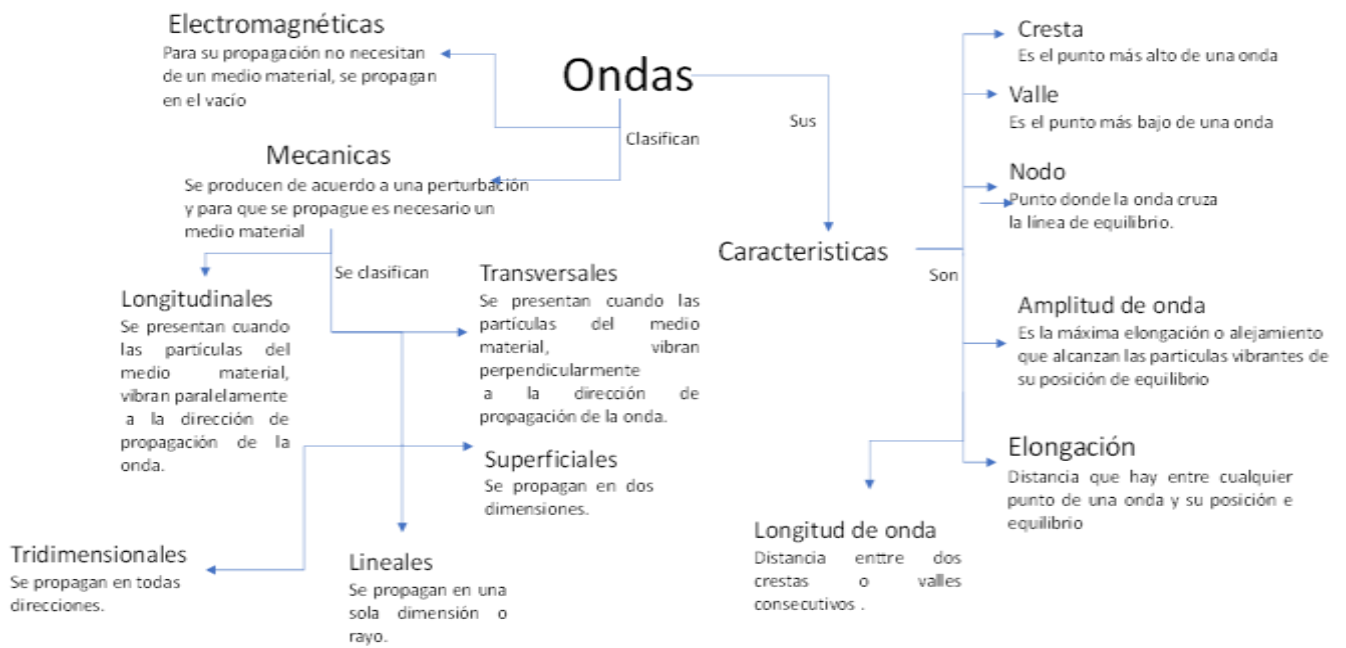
Ondas

Clasifican

Electromagnéticas
Para su propagación no necesitan de un medio material, se propagan en el vacío

Mecanicas
Se producen de acuerdo a una perturbación y para que se propague es necesario un medio material

Se clasifican

Longitudinales
Se presentan cuando las particulas del medio material, vibran paralelamente a la dirección de propagación de la onda.

Transversales
Se presentan cuando las partículas del medio material, vibran perpendicularmente a la dirección de propagación de la onda.

Superficiales
Se propagan en dos dimensiones.

Tridimensionales
Se propagan en todas direcciones.

Lineales
Se propagan en una sola dimensión o rayo.

Sus

Caracteristicas

Son

Cresta
Es el punto más alto de una onda

Valle
Es el punto más bajo de una onda

Nodo
Punto donde la onda cruza la línea de equilibrio.

Amplitud de onda
Es la máxima elongación o alejamiento que alcanzan las particulas vibrantes de su posición de equilibrio

Elongación
Distancia que hay entre cualquier punto de una onda y su posición e equilibrio

Longitud de onda
Distancia enttre dos crestas o valles consecutivos .